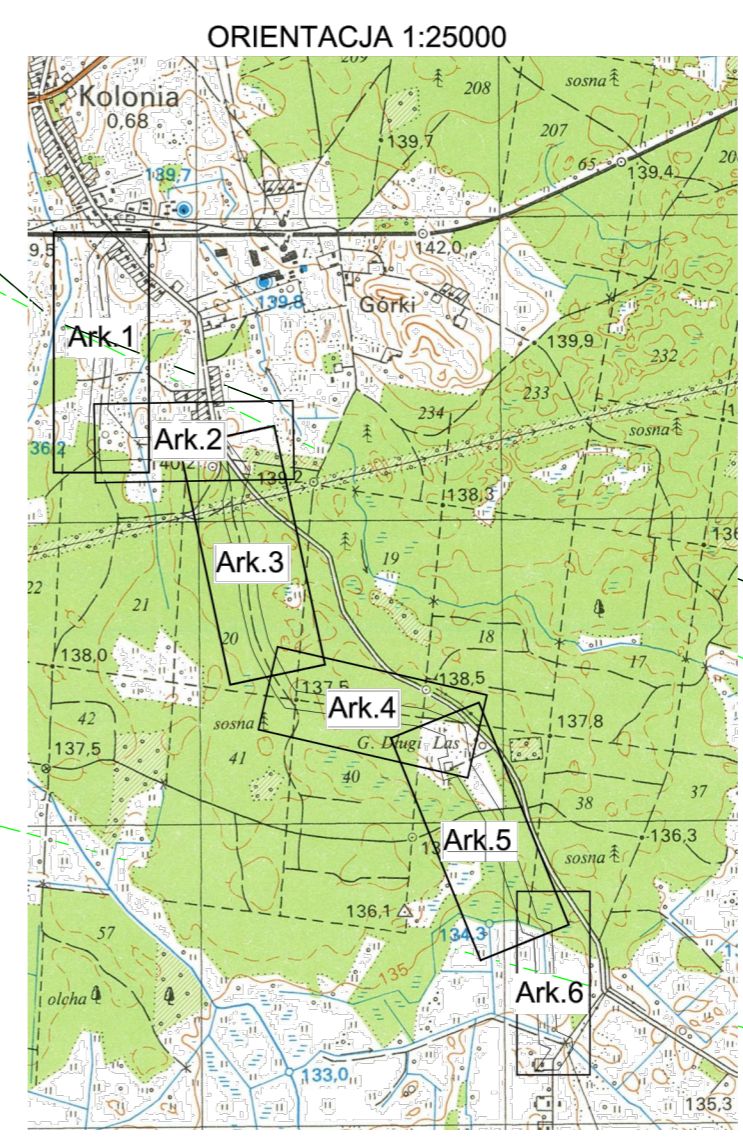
ORIENTACJA 1:25000

209
208
Kolonia
0,68
sosna
207
139,7
65
139,4
189,7
9,5
142,0
139,8
Górki
Ark.1
139,9
232
233
234
36,2
Ark.2
140,2
139,2
sosna
138,3
136
Ark.3
19
22
21
18
20
17
138,0
137,5
138,5
137,8
Ark.4
42
sosna
137,5
G. Długi Las
41
40
38
37
Ark.5
136,3
13
sosna
136,1
134,3
57
135
Ark.6
olcha
133,0
135,3